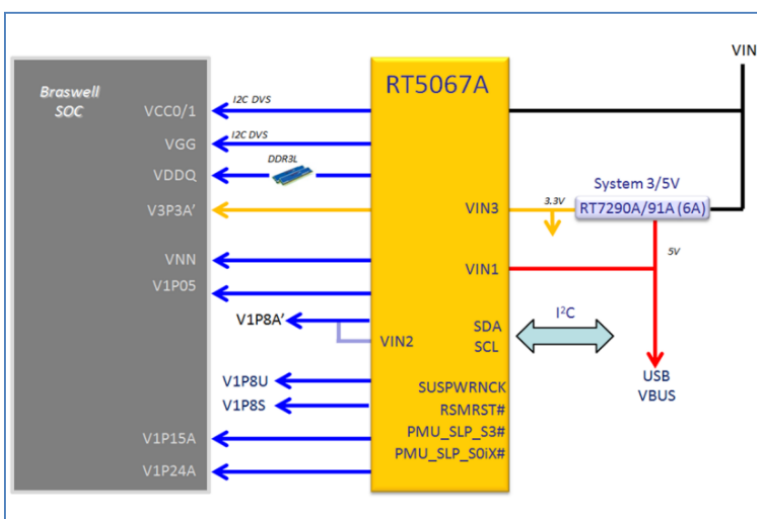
Braswell SOC

VCC0/1
VGG
VDDQ
V3P3A'
VNN
V1P05
V1P15A
V1P24A

I2C DVS
I2C DVS
DDR3L

V1P8A'
V1P8U
V1P8S

RT5067A

VIN3
VIN1
VIN2
SDA
SCL
SUSPWRNCK
RSMRST#
PMU_SLP_S3#
PMU_SLP_S0iX#

VIN
3.3V
System 3/5V
RT7290A/91A (6A)
5V
$I^2C$
USB
VBUS